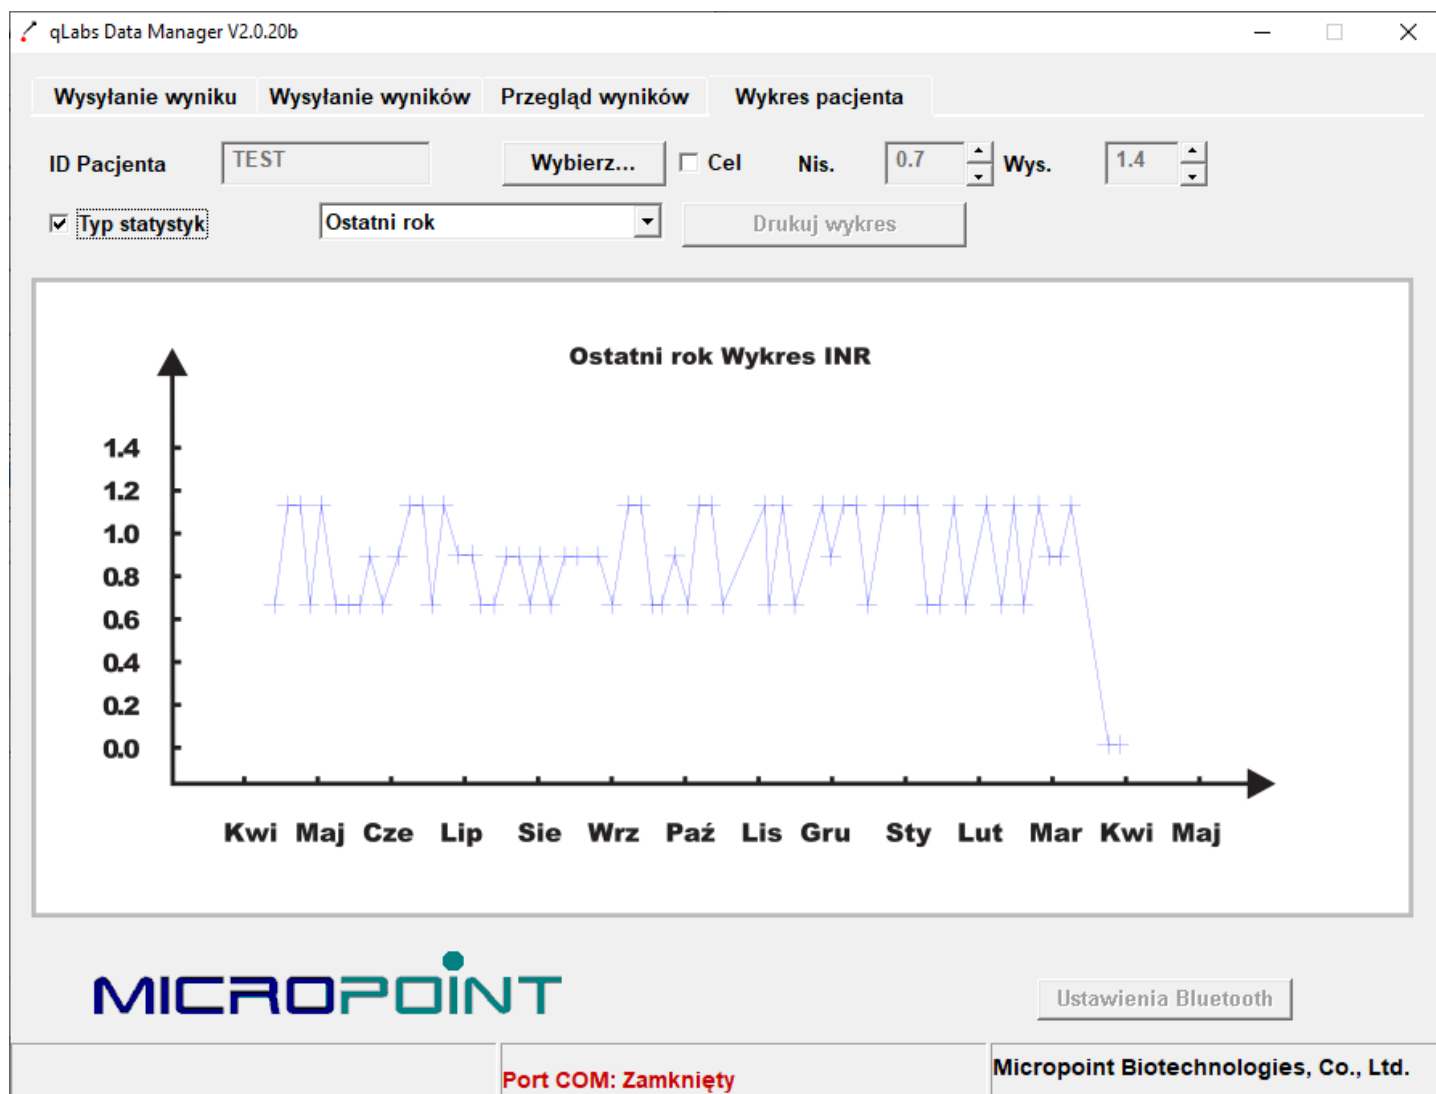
qLabs Data Manager V2.0.20b

Wysyłanie wyniku | Wysyłanie wyników | Przegląd wyników | Wykres pacjenta

ID Pacjenta TEST Wybierz... Cel Nis. 0.7 Wys. 1.4

Typ statystyk Ostatni rok Drukuj wykres

Ostatni rok Wykres INR

1.4
1.2
1.0
0.8
0.6
0.4
0.2
0.0

Kwi Maj Cze Lip Sie Wrz Paź Lis Gru Sty Lut Mar Kwi Maj

MICROPOINT

Ustawienia Bluetooth

Port COM: Zamknięty

Micropoint Biotechnologies, Co., Ltd.